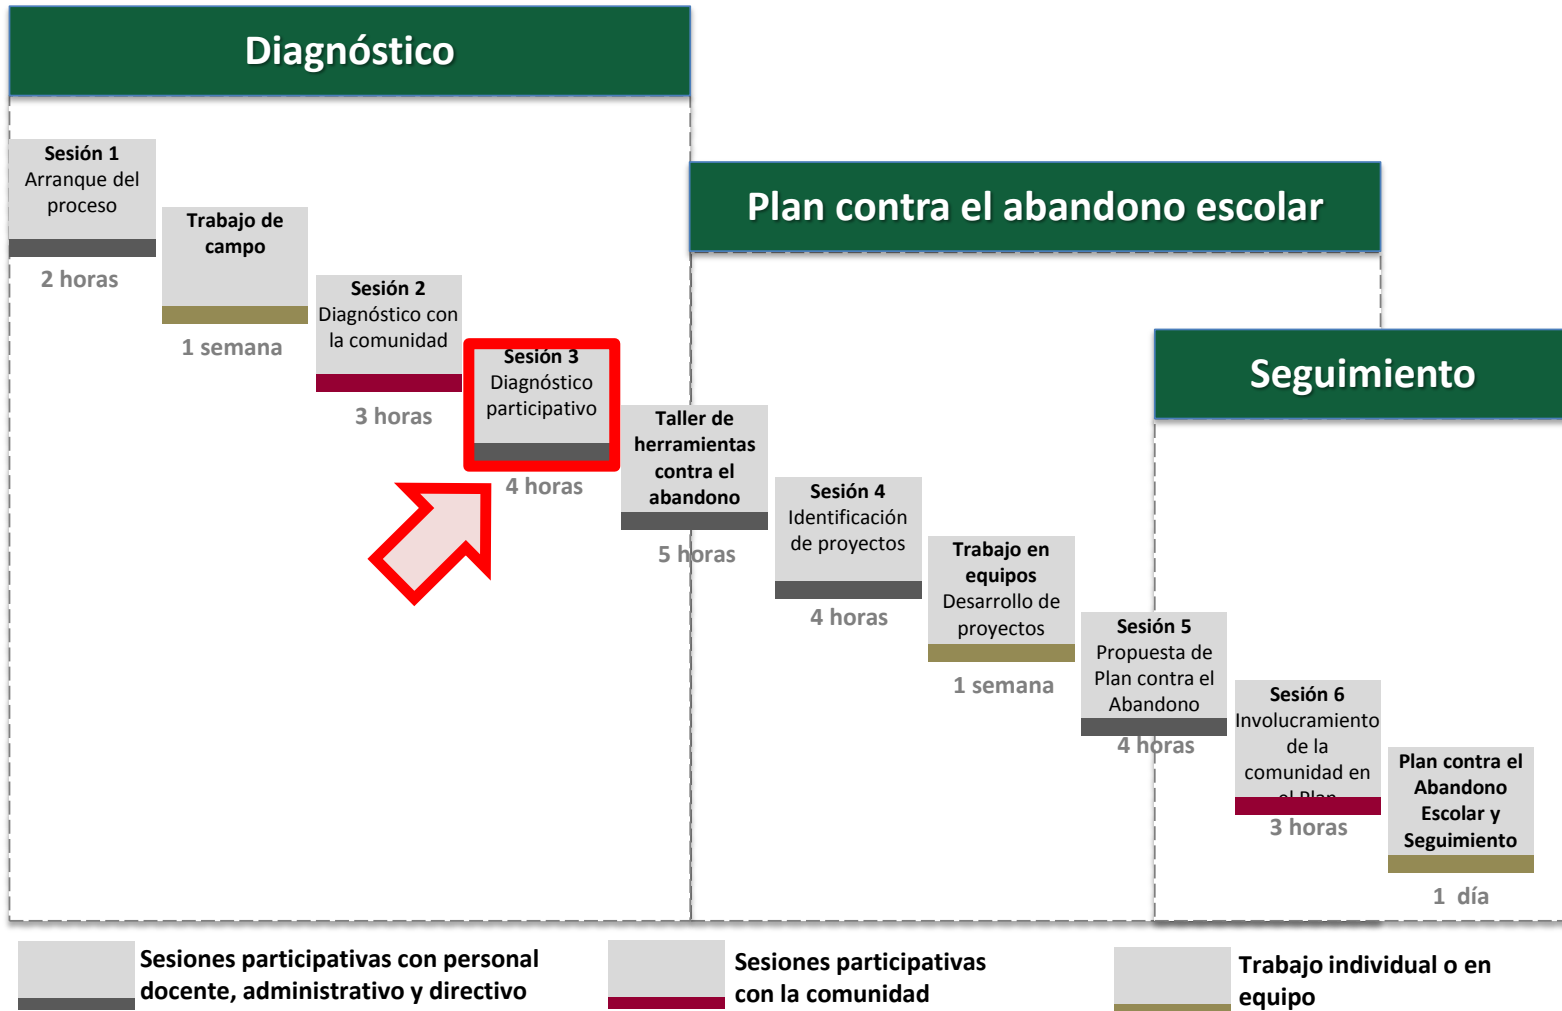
Diagnóstico

Sesión 1
Arranque del proceso
2 horas

Trabajo de campo
1 semana

Sesión 2
Diagnóstico con la comunidad
3 horas

Sesión 3
Diagnóstico participativo
4 horas

Plan contra el abandono escolar

Taller de herramientas contra el abandono
5 horas

Sesión 4
Identificación de proyectos
4 horas

Trabajo en equipos
Desarrollo de proyectos
1 semana

Seguimiento

Sesión 5
Propuesta de Plan contra el Abandono
4 horas

Sesión 6
Involucramiento de la comunidad en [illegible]
3 horas

Plan contra el Abandono Escolar y Seguimiento
1 día

Sesiones participativas con personal docente, administrativo y directivo

Sesiones participativas con la comunidad

Trabajo individual o en equipo